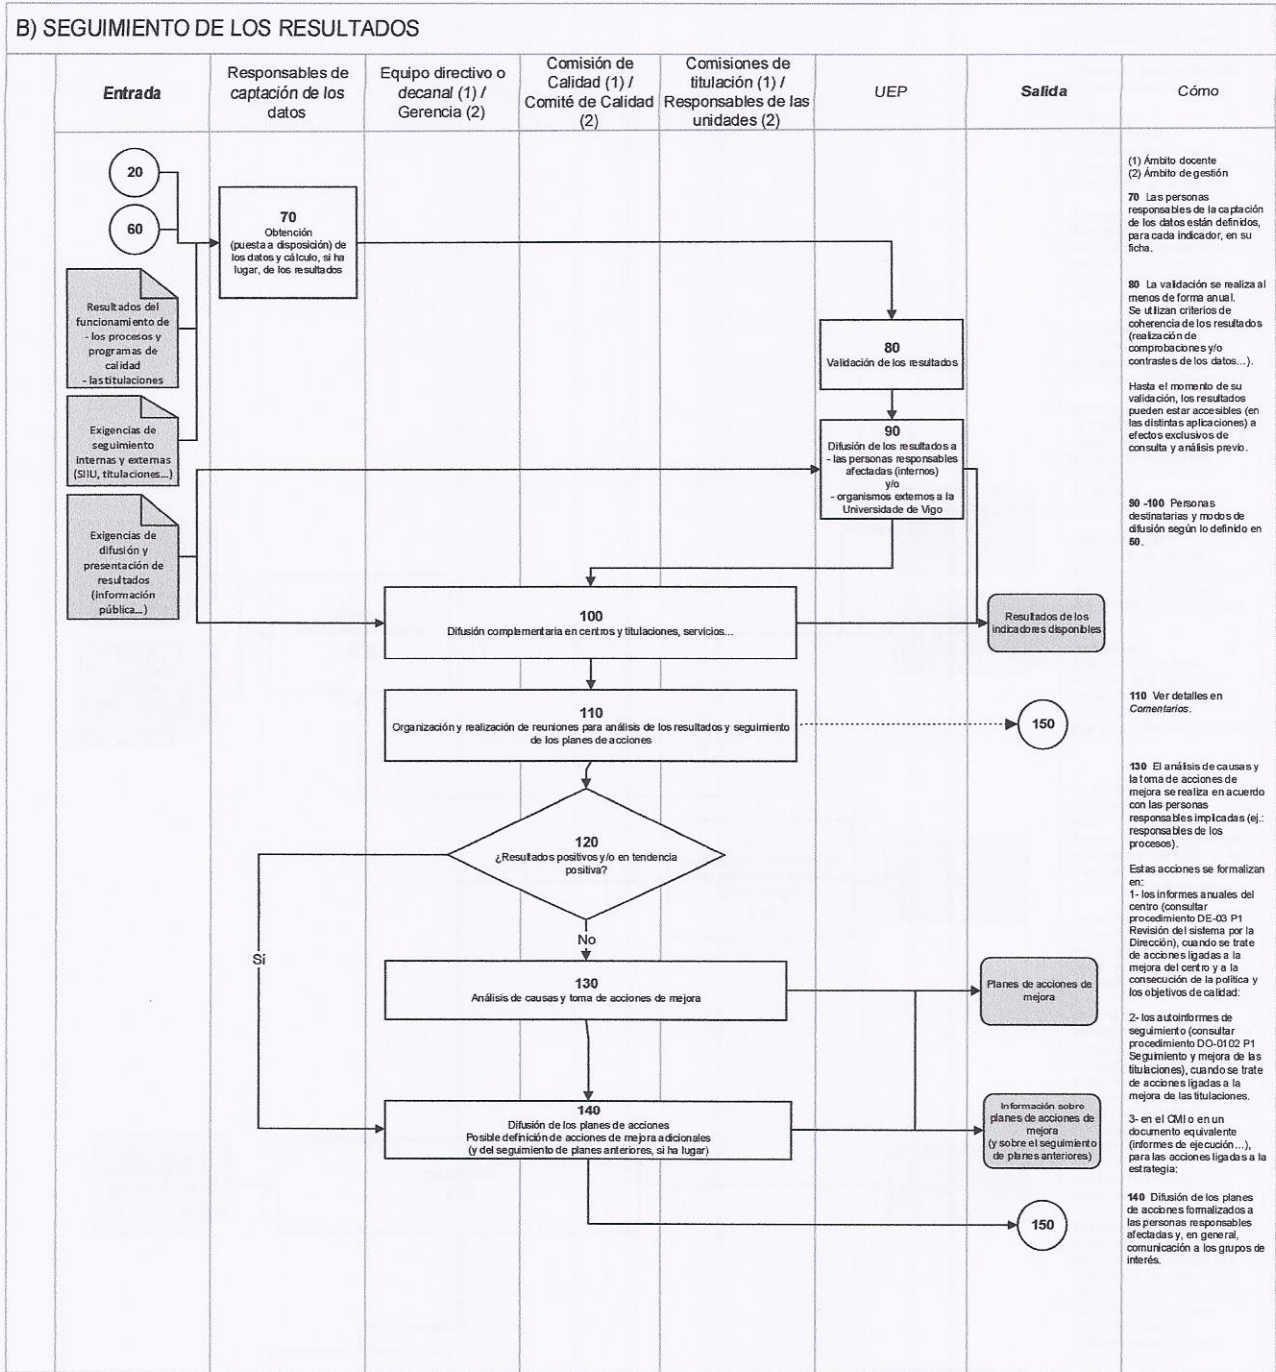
B) SEGUIMIENTO DE LOS RESULTADOS

| Entrada | Responsables de captación de los datos | Equipo directivo o decanal (1) / Gerencia (2) | Comisión de Calidad (1) / Comité de Calidad (2) | Comisiones de titulación (1) / Responsables de las unidades (2) | UEP | Salida | Cómo |
|---|---|---|---|---|---|---|---|

20

60

Resultados del funcionamiento de
- los procesos y programas de calidad
- las titulaciones

Exigencias de seguimiento internas y externas (SIIU, titulaciones...)

Exigencias de difusión y presentación de resultados (información pública...)

70
Obtención (puesta a disposición) de los datos y cálculo, si ha lugar, de los resultados

80
Validación de los resultados

90
Difusión de los resultados a
- las personas responsables afectadas (internos)
y/o
- organismos externos a la Universidade de Vigo

100
Difusión complementaria en centros y titulaciones, servicios...

Resultados de los indicadores disponibles

110
Organización y realización de reuniones para análisis de los resultados y seguimiento de los planes de acciones

150

120
¿Resultados positivos y/o en tendencia positiva?

Sí

No

130
Análisis de causas y toma de acciones de mejora

Planes de acciones de mejora

140
Difusión de los planes de acciones
Posible definición de acciones de mejora adicionales
(y del seguimiento de planes anteriores, si ha lugar)

Información sobre planes de acciones de mejora
(y sobre el seguimiento de planes anteriores)

150

(1) Ámbito docente
(2) Ámbito de gestión

70 Las personas responsables de la captación de los datos están definidos, para cada indicador, en su ficha.

80 La validación se realiza al menos de forma anual.
Se utilizan criterios de coherencia de los resultados (realización de comprobaciones y/o contrastes de los datos...).

Hasta el momento de su validación, los resultados pueden estar accesibles (en las distintas aplicaciones) a efectos exclusivos de consulta y análisis previo.

90 -100 Personas destinatarias y modos de difusión según lo definido en 50.

110 Ver detalles en Comentarios.

130 El análisis de causas y la toma de acciones de mejora se realiza en acuerdo con las personas responsables implicadas (ej.: responsables de los procesos).

Estas acciones se formalizan en:
1- los informes anuales del centro (consultar procedimiento DE-03 P1 Revisión del sistema por la Dirección), cuando se trate de acciones ligadas a la mejora del centro y a la consecución de la política y los objetivos de calidad:

2- los autoinformes de seguimiento (consultar procedimiento DO-0102 P1 Seguimiento y mejora de las titulaciones), cuando se trate de acciones ligadas a la mejora de las titulaciones.

3- en el CMI o en un documento equivalente (informes de ejecución...), para las acciones ligadas a la estrategia:

140 Difusión de los planes de acciones formalizados a las personas responsables afectadas y, en general, comunicación a los grupos de interés.